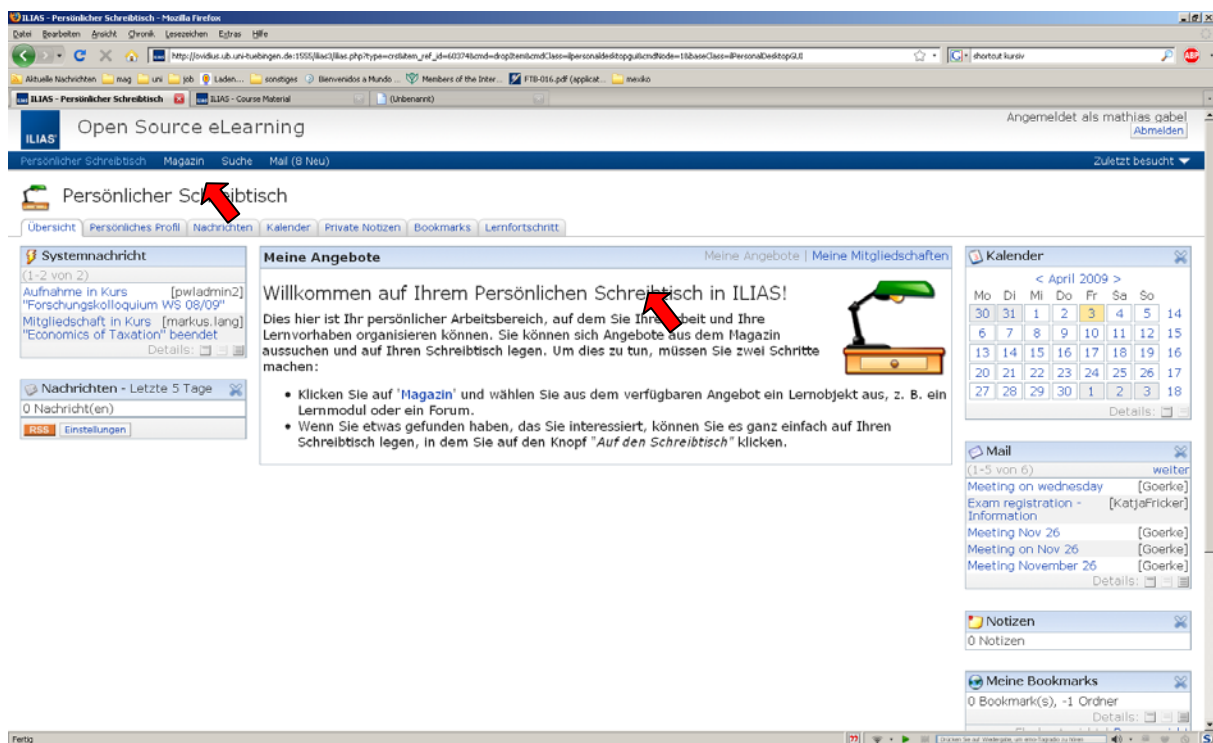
ILIAS - Persönlicher Schreibtisch - Mozilla Firefox

Datei Bearbeiten Ansicht Chronik Lesezeichen Extras Hilfe

http://ovidius.ub.uni-tuebingen.de:1555/ilias3/ilias.php?type=crs&item_ref_id=60374&cmd=dropItem&cmdClass=ilpersonaldesktopgui&cmdNode=1&baseClass=ilPersonalDesktopGUI

shortcut kursiv

Aktuelle Nachrichten mag uni job Laden... sonstiges Bienvenidos a Mundo ... Members of the Inter... FTB-016.pdf (applicat... mexiko

ILIAS - Persönlicher Schreibtisch ILIAS - Course Material (Unbenannt)

ILIAS Open Source eLearning

Angemeldet als mathias gabel
Abmelden

Persönlicher Schreibtisch Magazin Suche Mail (8 Neu) Zuletzt besucht

Persönlicher Schreibtisch

Übersicht Persönliches Profil Nachrichten Kalender Private Notizen Bookmarks Lernfortschritt

Systemnachricht
(1-2 von 2)
Aufnahme in Kurs [pwladmin2]
"Forschungskolloquium WS 08/09"
Mitgliedschaft in Kurs [markus.lang]
"Economics of Taxation" beendet
Details:

Nachrichten - Letzte 5 Tage
0 Nachricht(en)
RSS Einstellungen

Meine Angebote
Meine Angebote | Meine Mitgliedschaften

Willkommen auf Ihrem Persönlichen Schreibtisch in ILIAS!

Dies hier ist Ihr persönlicher Arbeitsbereich, auf dem Sie Ihre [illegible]beit und Ihre Lernvorhaben organisieren können. Sie können sich Angebote aus dem Magazin aussuchen und auf Ihren Schreibtisch legen. Um dies zu tun, müssen Sie zwei Schritte machen:

- Klicken Sie auf 'Magazin' und wählen Sie aus dem verfügbaren Angebot ein Lernobjekt aus, z. B. ein Lernmodul oder ein Forum.
- Wenn Sie etwas gefunden haben, das Sie interessiert, können Sie es ganz einfach auf Ihren Schreibtisch legen, in dem Sie auf den Knopf "Auf den Schreibtisch" klicken.

Kalender
< April 2009 >

| Mo | Di | Mi | Do | Fr | Sa | So |
|---|---|---|---|---|---|---|
| 30 | 31 | 1 | 2 | 3 | 4 | 5 | 14 |
| 6 | 7 | 8 | 9 | 10 | 11 | 12 | 15 |
| 13 | 14 | 15 | 16 | 17 | 18 | 19 | 16 |
| 20 | 21 | 22 | 23 | 24 | 25 | 26 | 17 |
| 27 | 28 | 29 | 30 | 1 | 2 | 3 | 18 |

Details:

Mail
(1-5 von 6) weiter
Meeting on wednesday [Goerke]
Exam registration - Information [KatjaFricker]
Meeting Nov 26 [Goerke]
Meeting on Nov 26 [Goerke]
Meeting November 26 [Goerke]
Details:

Notizen
0 Notizen

Meine Bookmarks
0 Bookmark(s), -1 Ordner
Details:

Fertig